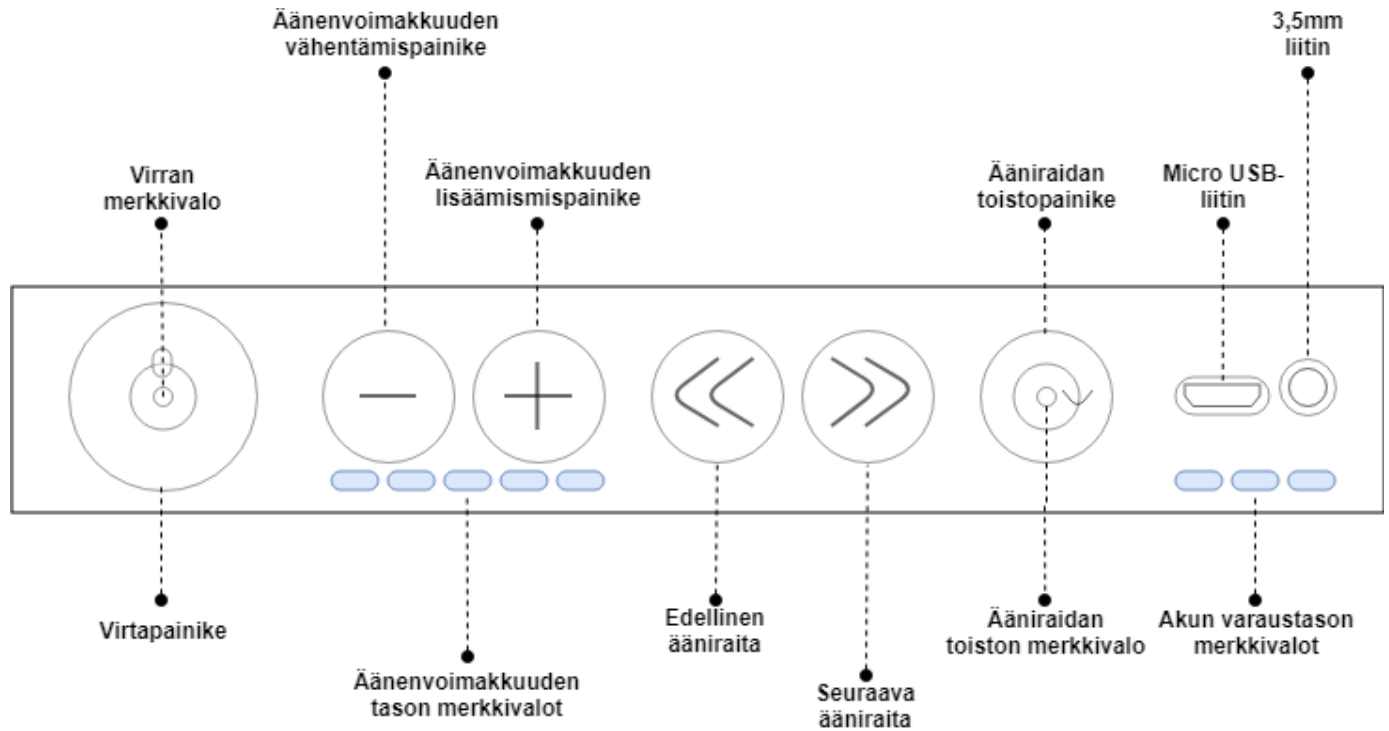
Äänenvoimakkuuden vähentämispainike

3,5mm liitin

Virran merkkivalo

Äänenvoimakkuuden lisäämismispainike

Ääniraidan toistopainike

Micro USB-liitin

Virtapainike

Äänenvoimakkuuden tason merkkivalot

Edellinen ääniraita

Seuraava ääniraita

Ääniraidan toiston merkkivalo

Akun varaustason merkkivalot